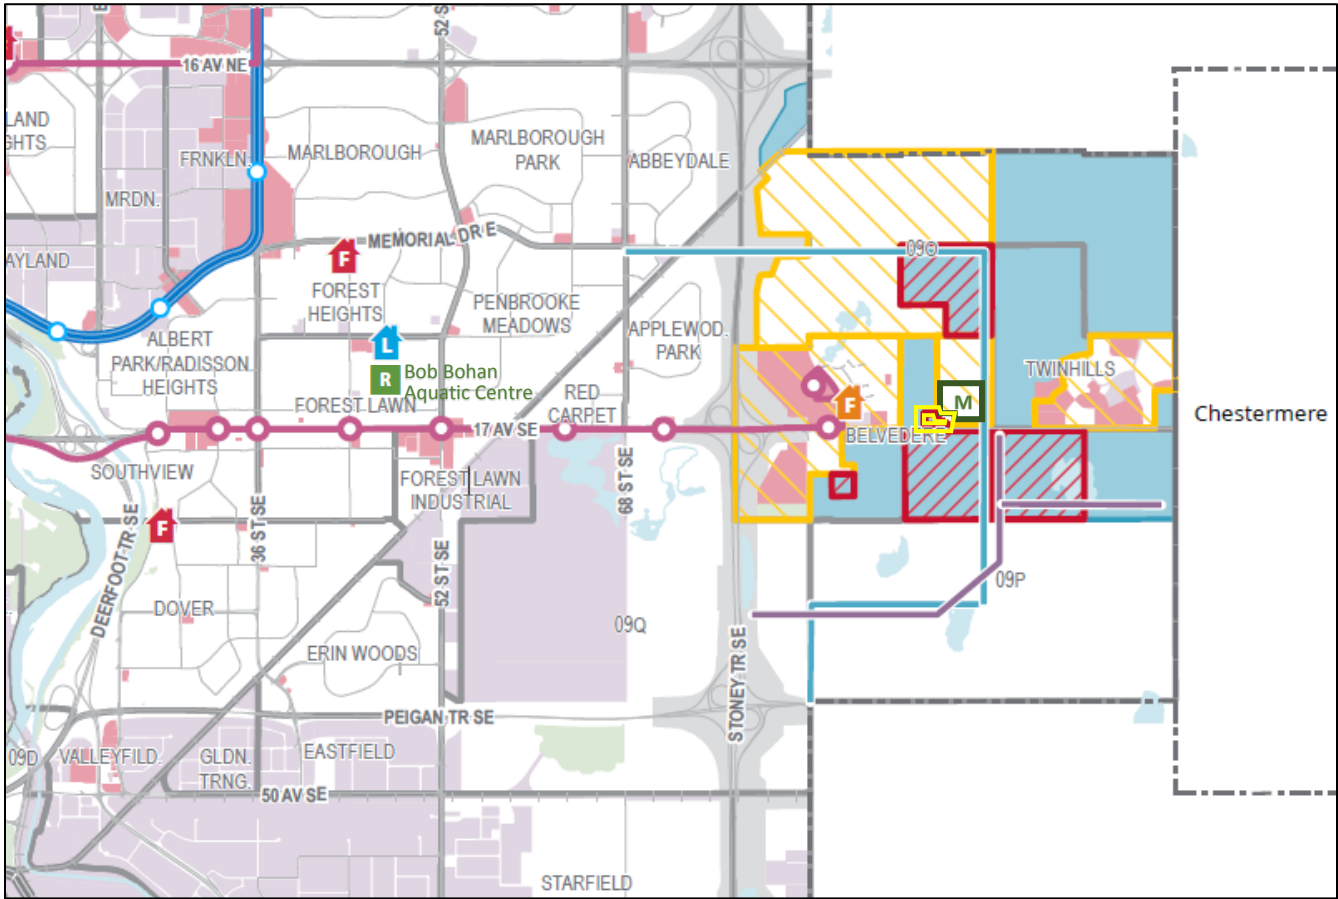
16 AV NE
52 ST
LAND
GHTS
FRNKLN.
MARLBOROUGH
MARLBOROUGH PARK
ABBEYDALE
MRDN.
MEMORIAL DR E
09O
AYLAND
F
FOREST HEIGHTS
PENBROOKE MEADOWS
APPLEWOD. PARK
ALBERT PARK/RADISSON HEIGHTS
L
R
Bob Bohan Aquatic Centre
TWINHILLS
M
Chestermere
FOREST LAWN
RED CARPET
F
17 AV SE
BELVEDERE
SOUTHVIEW
FOREST LAWN INDUSTRIAL
68 ST SE
F
DEERFOOT TR SE
36 ST SE
52 ST SE
09P
DOVER
09Q
ERIN WOODS
STONEY TR SE
PEIGAN TR SE
09D
VALLEYFILD.
GLDN. TRNG.
EASTFIELD
50 AV SE
STARFIELD